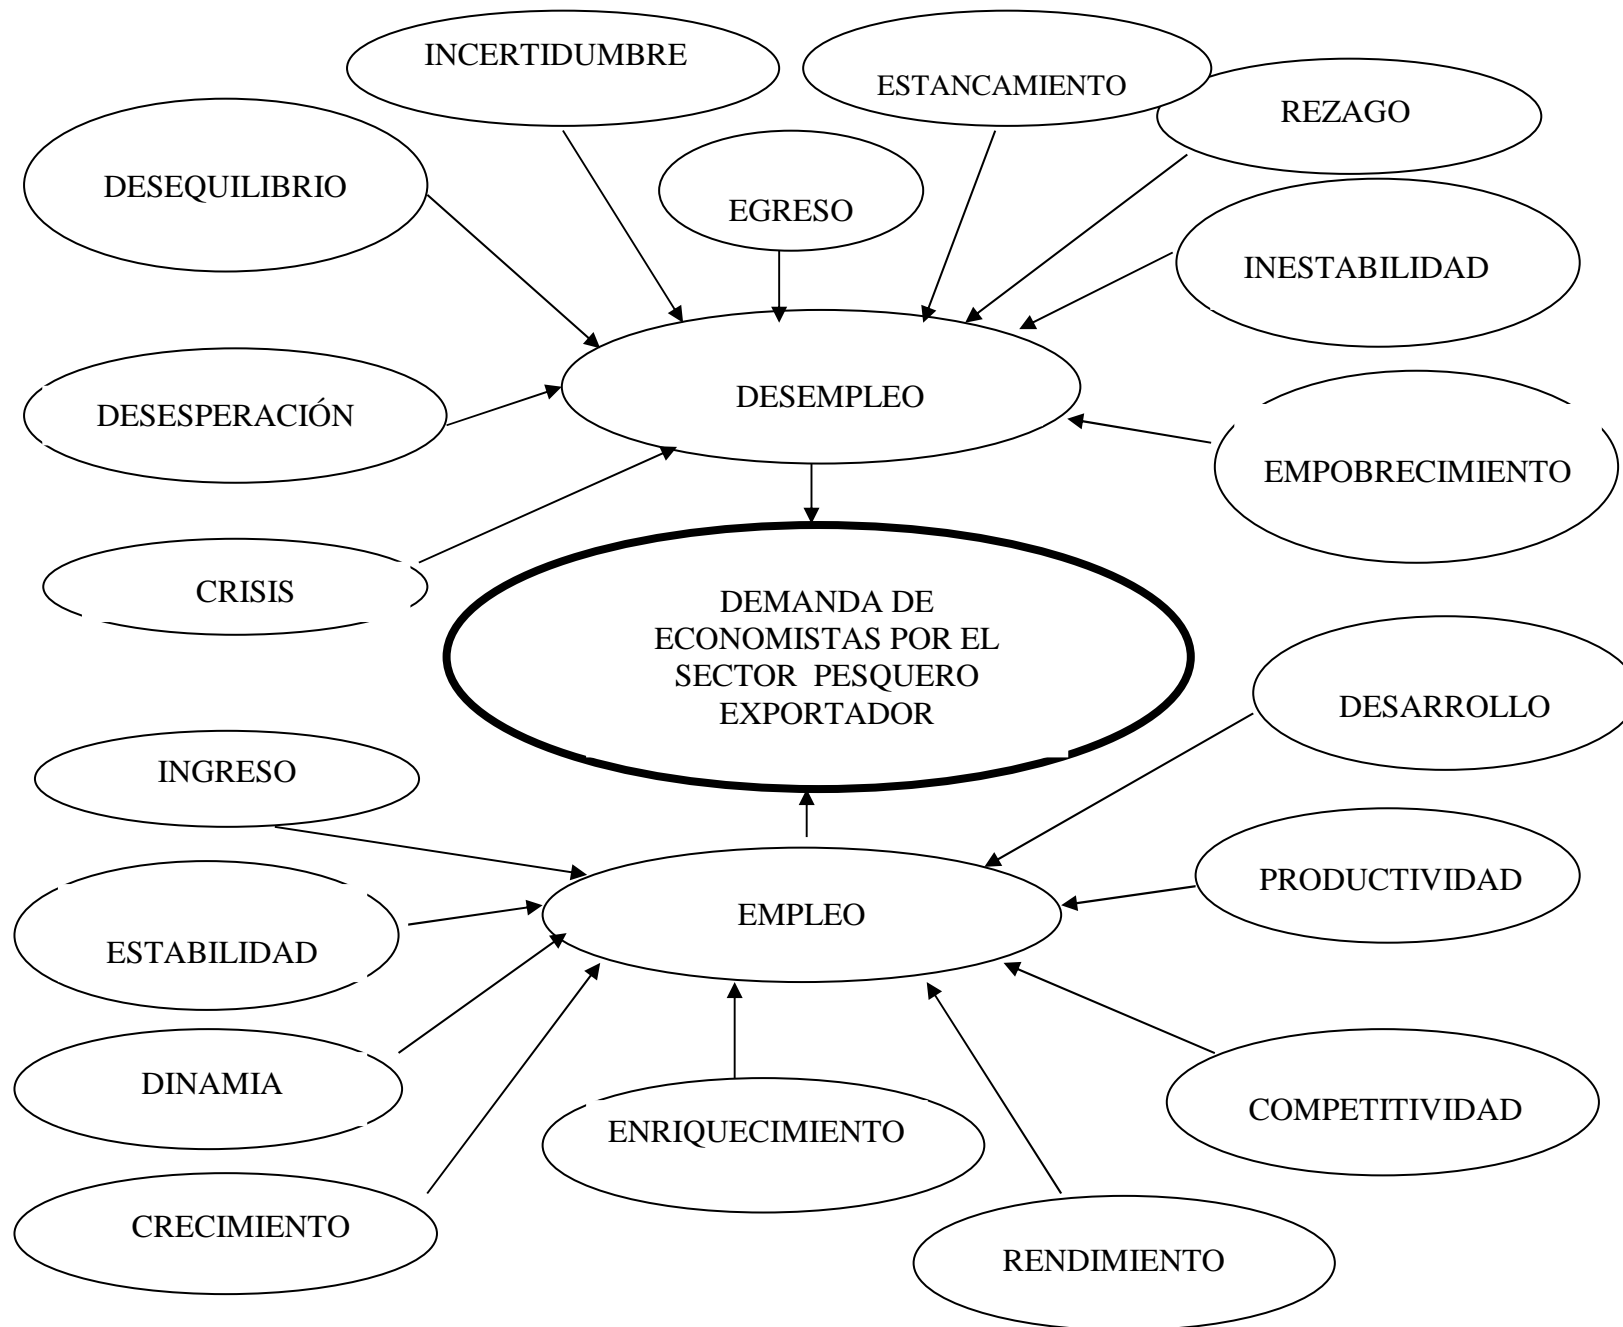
INCERTIDUMBRE

ESTANCAMIENTO

REZAGO

DESEQUILIBRIO

EGRESO

INESTABILIDAD

DESESPERACIÓN

DESEMPLEO

EMPOBRECIMIENTO

CRISIS

DEMANDA DE ECONOMISTAS POR EL SECTOR PESQUERO EXPORTADOR

DESARROLLO

INGRESO

PRODUCTIVIDAD

EMPLEO

ESTABILIDAD

DINAMIA

COMPETITIVIDAD

ENRIQUECIMIENTO

CRECIMIENTO

RENDIMIENTO